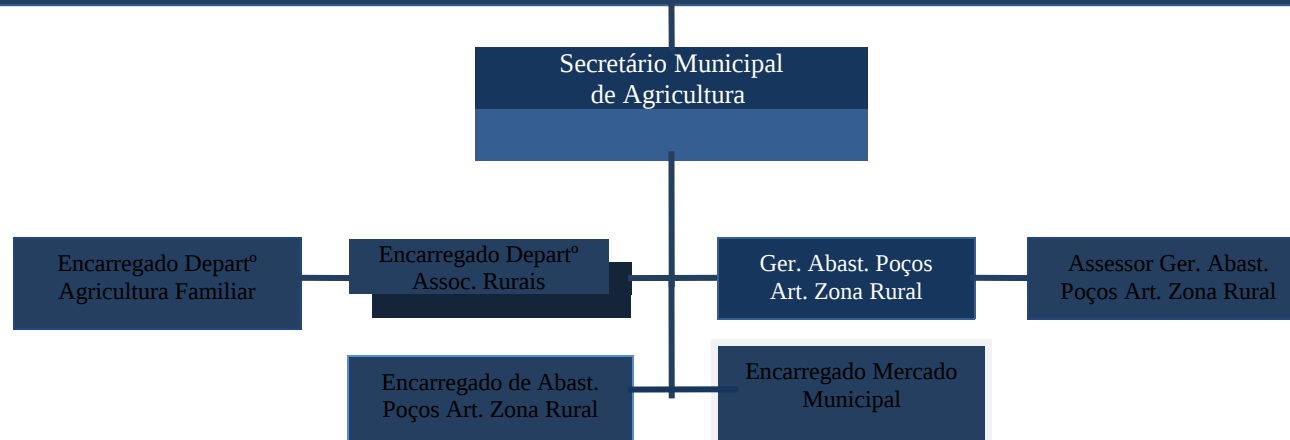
Secretário Municipal de Agricultura

Encarregado Departº Agricultura Familiar

Encarregado Departº Assoc. Rurais

Ger. Abast. Poços Art. Zona Rural

Assessor Ger. Abast. Poços Art. Zona Rural

Encarregado de Abast. Poços Art. Zona Rural

Encarregado Mercado Municipal